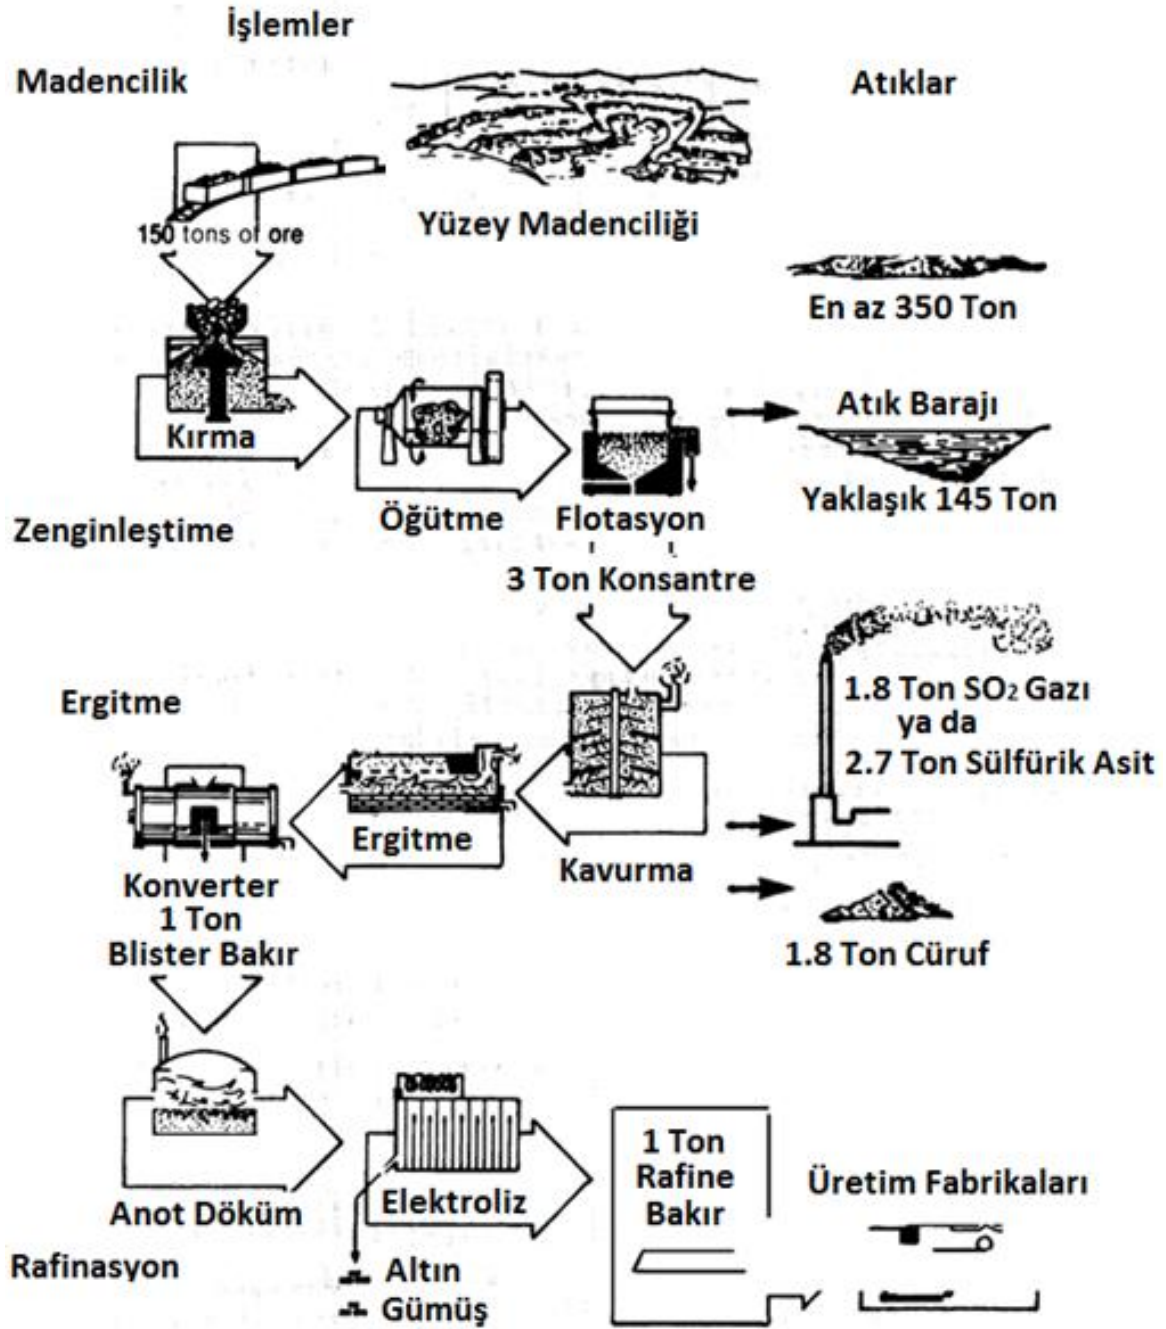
İşlemler

Madencilik

Atıklar

150 tons of ore

Yüzey Madenciliği

En az 350 Ton

Kırma

Atık Barajı

Yaklaşık 145 Ton

Zenginleştime

Öğütme

Flotasyon

3 Ton Konsantre

Ergitme

1.8 Ton $SO_2$ Gazı ya da 2.7 Ton Sülfürik Asit

Ergitme

Kavurma

Konverter 1 Ton Blister Bakır

1.8 Ton Cüruf

Anot Döküm

Elektroliz

1 Ton Rafine Bakır

Üretim Fabrikaları

Rafinasyon

Altın

Gümüş